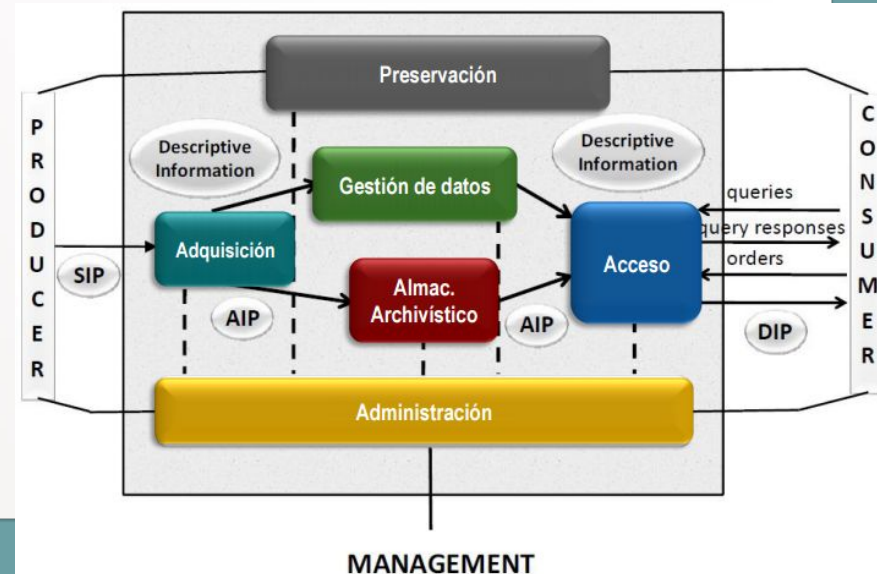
Preservación

P R O D U C E R

Descriptive Information

Gestión de datos

Descriptive Information

C O N S U M E R

queries

query responses

orders

Adquisición

SIP

Acceso

Almac. Archivístico

AIP

AIP

DIP

Administración

MANAGEMENT